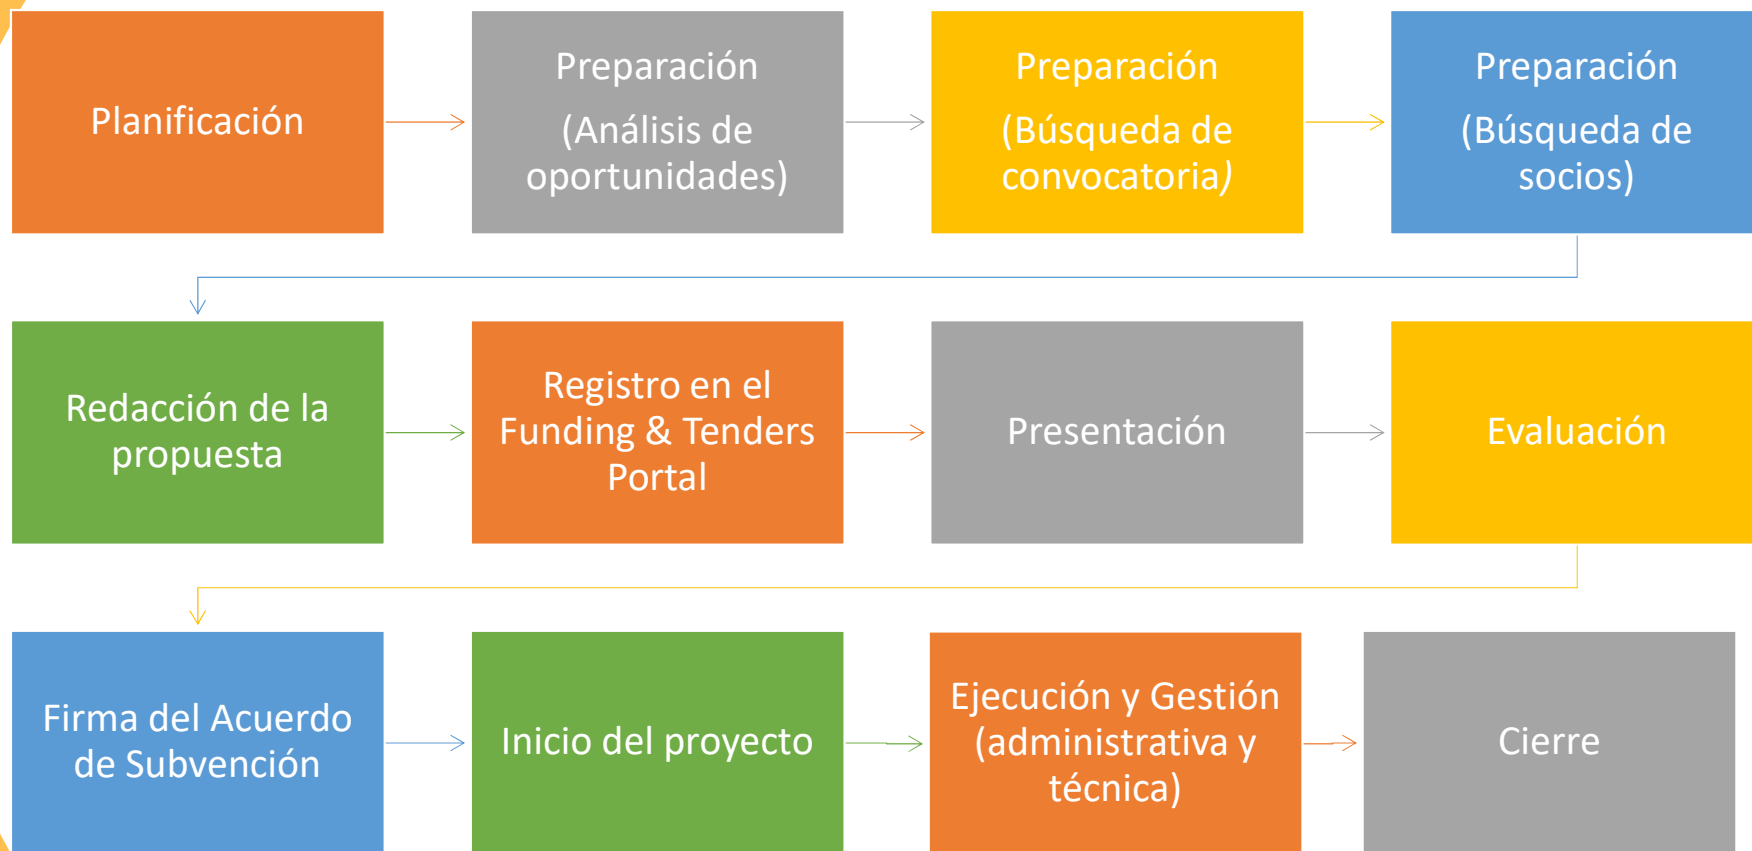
Planificación

Preparación

(Análisis de oportunidades)

Preparación

(Búsqueda de convocatoria)

Preparación

(Búsqueda de socios)

Redacción de la propuesta

Registro en el Funding & Tenders Portal

Presentación

Evaluación

Firma del Acuerdo de Subvención

Inicio del proyecto

Ejecución y Gestión (administrativa y técnica)

Cierre